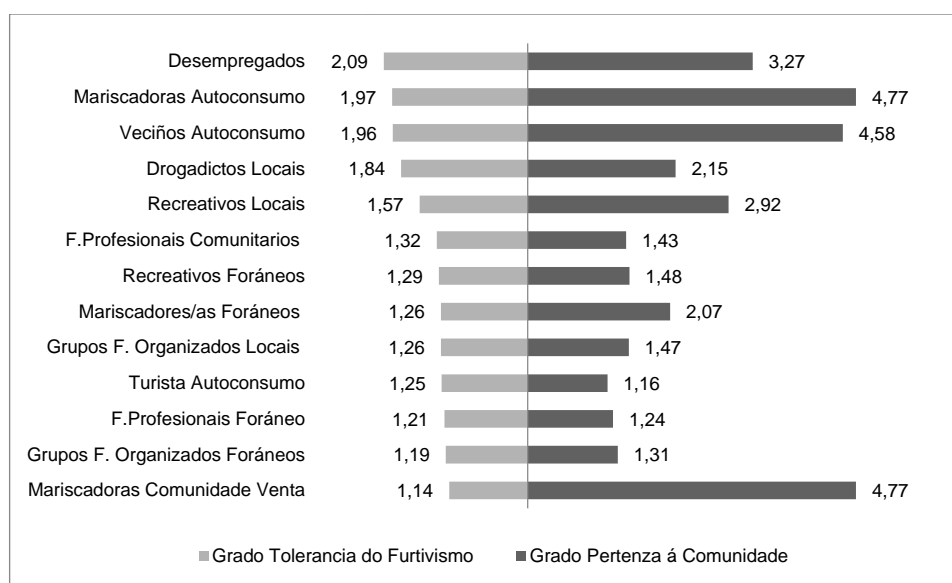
| | Grado Tolerancia do Furtivismo | Grado Pertenza á Comunidade |
|---|---|---|
| Desempregados | 2,09 | 3,27 |
| Mariscadoras Autoconsumo | 1,97 | 4,77 |
| Veciños Autoconsumo | 1,96 | 4,58 |
| Drogadictos Locais | 1,84 | 2,15 |
| Recreativos Locais | 1,57 | 2,92 |
| F.Profesionais Comunitarios | 1,32 | 1,43 |
| Recreativos Foráneos | 1,29 | 1,48 |
| Mariscadores/as Foráneos | 1,26 | 2,07 |
| Grupos F. Organizados Locais | 1,26 | 1,47 |
| Turista Autoconsumo | 1,25 | 1,16 |
| F.Profesionais Foráneo | 1,21 | 1,24 |
| Grupos F. Organizados Foráneos | 1,19 | 1,31 |
| Mariscadoras Comunidade Venta | 1,14 | 4,77 |

Grado Tolerancia do Furtivismo   Grado Pertenza á Comunidade